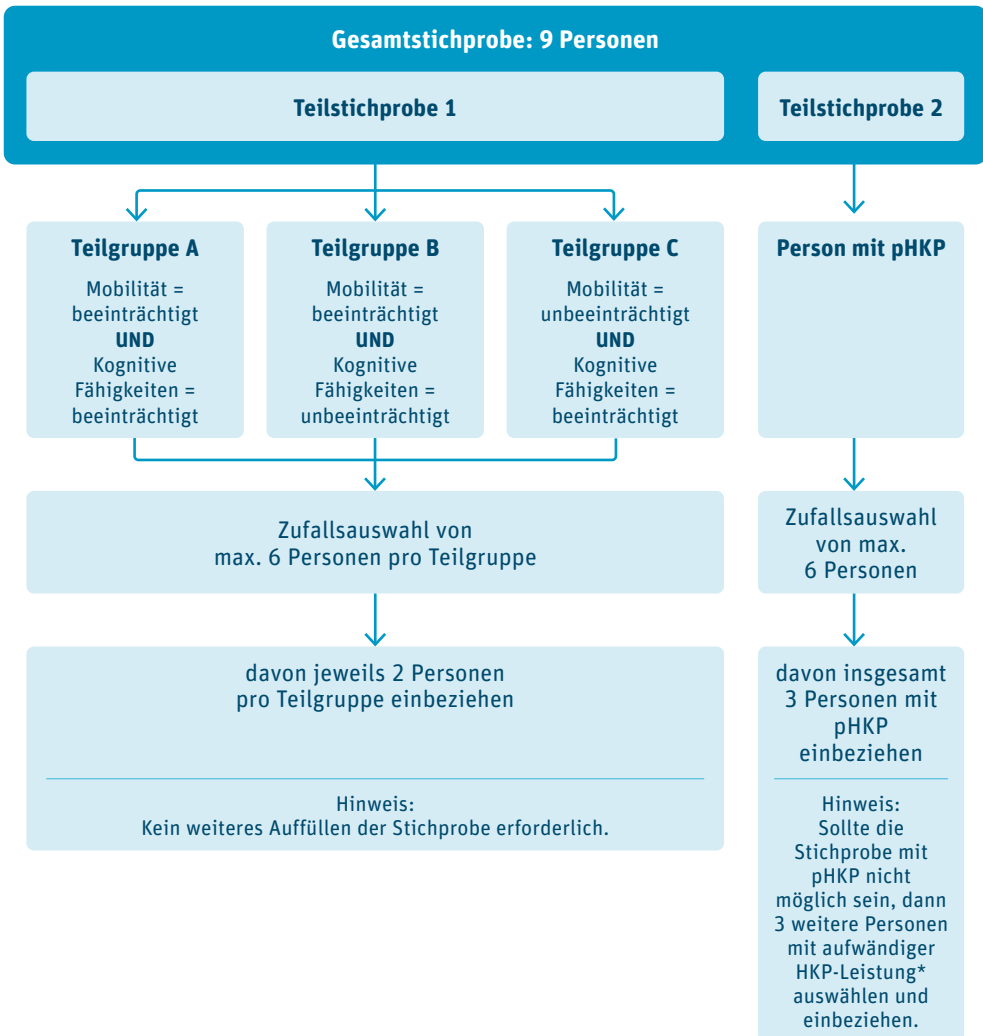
Gesamtstichprobe: 9 Personen

Teilstichprobe 1

Teilstichprobe 2

Teilgruppe A
Mobilität = beeinträchtigt
UND
Kognitive Fähigkeiten = beeinträchtigt

Teilgruppe B
Mobilität = beeinträchtigt
UND
Kognitive Fähigkeiten = unbeeinträchtigt

Teilgruppe C
Mobilität = unbeeinträchtigt
UND
Kognitive Fähigkeiten = beeinträchtigt

Person mit pHKP

Zufallsauswahl von max. 6 Personen pro Teilgruppe

Zufallsauswahl von max. 6 Personen

davon jeweils 2 Personen pro Teilgruppe einbeziehen

Hinweis:
Kein weiteres Auffüllen der Stichprobe erforderlich.

davon insgesamt 3 Personen mit pHKP einbeziehen

Hinweis:
Sollte die Stichprobe mit pHKP nicht möglich sein, dann 3 weitere Personen mit aufwändiger HKP-Leistung* auswählen und einbeziehen.